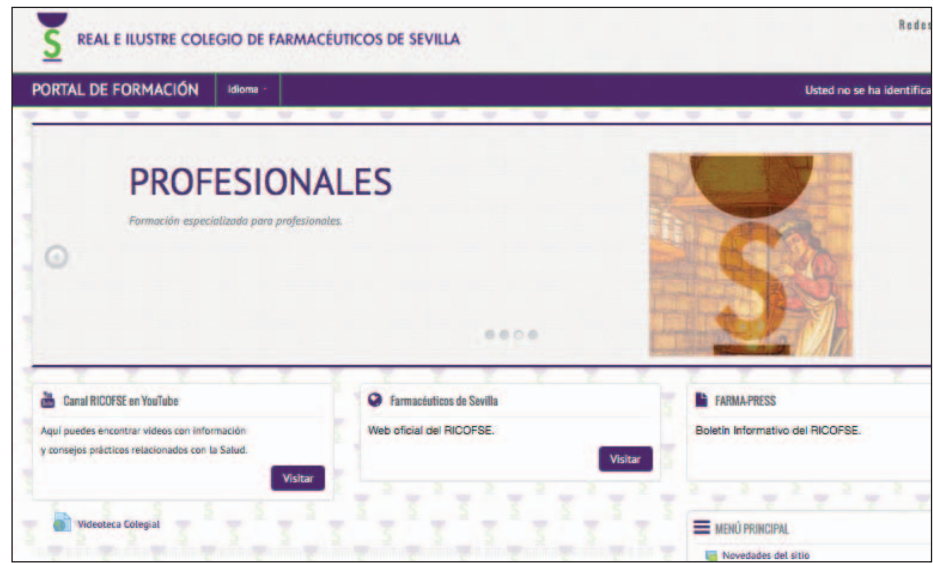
REAL E ILUSTRE COLEGIO DE FARMACÉUTICOS DE SEVILLA

Redes

PORTAL DE FORMACIÓN Idioma

Usted no se ha identifica

PROFESIONALES

Formación especializada para profesionales.

Canal RICOFSE en YouTube

Aquí puedes encontrar vídeos con información y consejos prácticos relacionados con la Salud.

Visitar

Farmacéuticos de Sevilla

Web oficial del RICOFSE.

Visitar

FARMA-PRESS

Boletín Informativo del RICOFSE.

Videoteca Colegial

MENÚ PRINCIPAL

Novedades del sitio